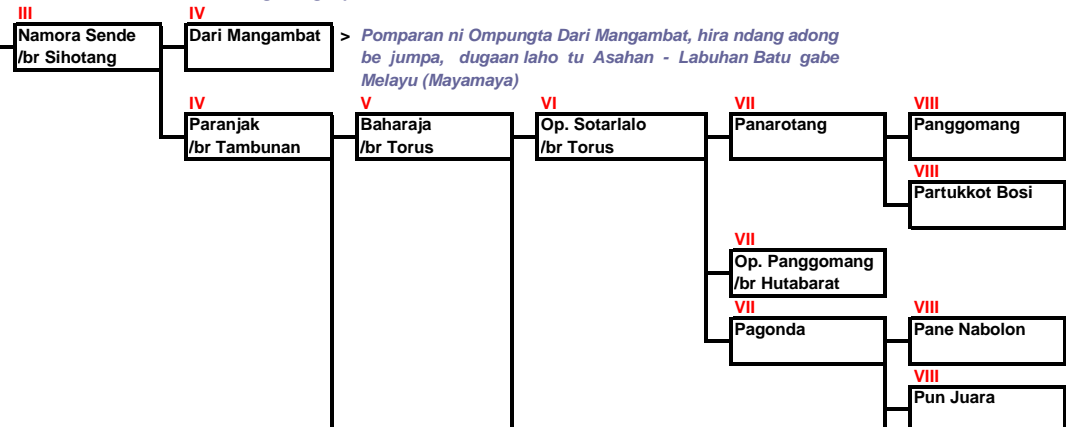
III
Namora Sende
/br Sihotang

IV
Dari Mangambat

> Pomparan ni Ompungta Dari Mangambat, hira ndang adong be jumpa, dugaan laho tu Asahan - Labuhan Batu gabe Melayu (Mayamaya)

IV
Paranjak
/br Tambunan

V
Baharaja
/br Torus

VI
Op. Sotarlalo
/br Torus

VII
Panarotang

VIII
Panggomang

VIII
Partukkot Bosi

VII
Op. Panggomang
/br Hutabarat

VII
Pagonda

VIII
Pane Nabolon

VIII
Pun Juara